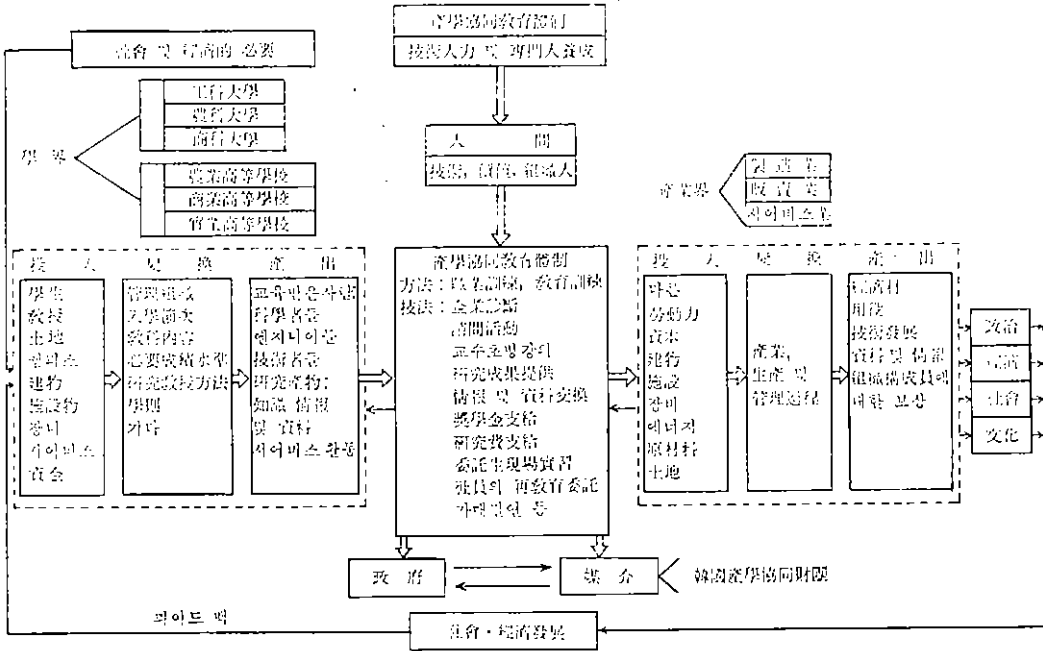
產學協同教育體制
技術人力 및 專門人養成

社會 및 經濟的 必要

工科大學
農科大學
商科大學

學界

農業高等學校
商業高等學校
實業高等學校

人間
技術, 經營, 組織人

產業界
製造業
販賣業
서어비스業

投入 變換 產出
學生
敎授
土地
캠퍼스
建物
施設物
장비
서어비스
資金

管理組織
大學論文
敎育內容
必要敎授基準
研究敎授方法
學則
기타

교육받은자들
科學者들
엔지니어들
技術者들
研究產物:
知識, 情報
및 資料
서어비스 활동

產學協同敎育體制
方法: 敎室訓練, 敎育訓練
技法: 企業診斷
諮問活動
교수초빙강의
研究成果提供
情報 및 資料交換
獎學金支給
研究費支給
委託生現場實習
社員의 再敎育委託
가례연구 등

投入 變換 產出
자본
勞動力
資本
建物
施設
장비
에너지
原材料
土地

產業,
生產 및
管理過程

生產品
用役
技術發展
資料 및 情報
組織構成員에
대한 보상

政治
經濟
社會
文化

政府
媒介
韓國產學協同財團

피이드 백

社會・經濟發展